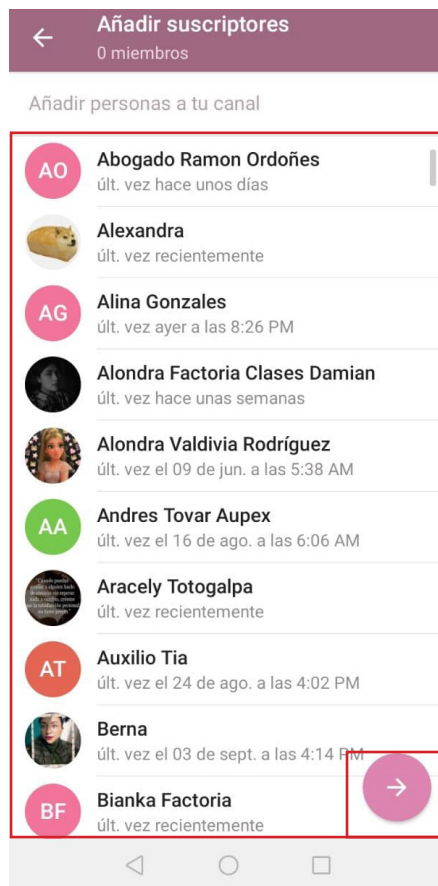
Añadir suscriptores
0 miembros

Añadir personas a tu canal

AO Abogado Ramon Ordoñes
últ. vez hace unos días

Alexandra
últ. vez recientemente

AG Alina Gonzales
últ. vez ayer a las 8:26 PM

Alondra Factoria Clases Damian
últ. vez hace unas semanas

Alondra Valdivia Rodríguez
últ. vez el 09 de jun. a las 5:38 AM

AA Andres Tovar Aupex
últ. vez el 16 de ago. a las 6:06 AM

Aracely Totogalpa
últ. vez recientemente

AT Auxilio Tia
últ. vez el 24 de ago. a las 4:02 PM

Berna
últ. vez el 03 de sept. a las 4:14 PM

BF Bianka Factoria
últ. vez recientemente